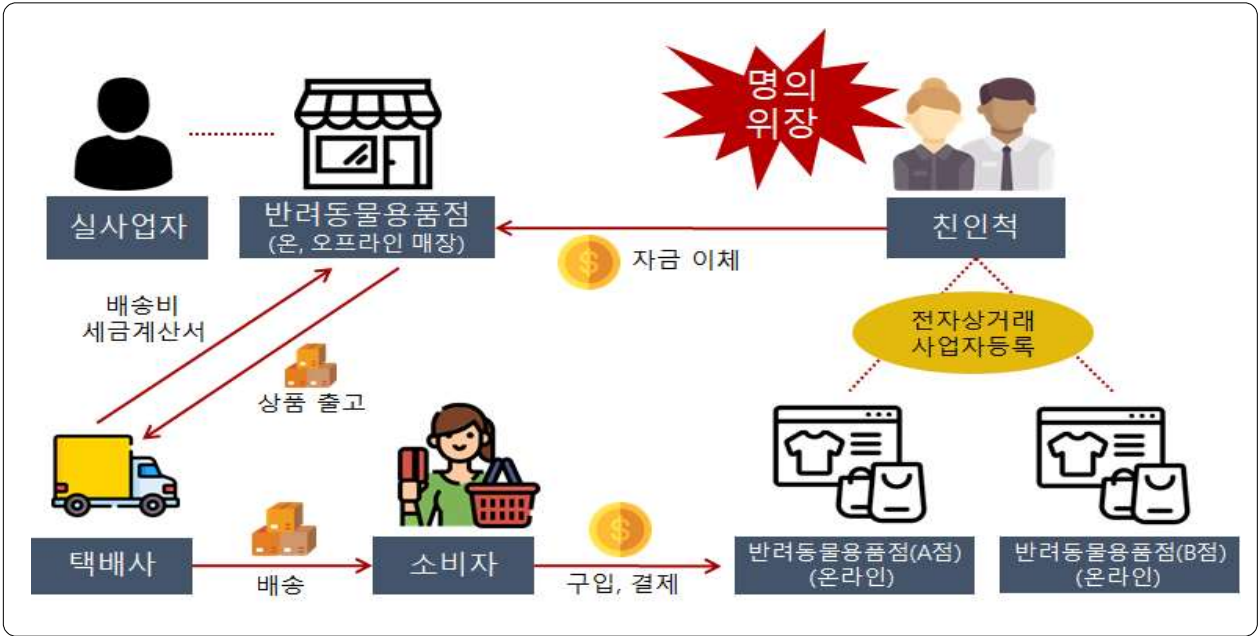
명의
위장

실사업자

반려동물용품점
(온, 오프라인 매장)

친인척

자금 이체

배송비
세금계산서

상품 출고

전자상거래
사업자등록

택배사

배송

소비자

구입, 결제

반려동물용품점(A점)
(온라인)

반려동물용품점(B점)
(온라인)